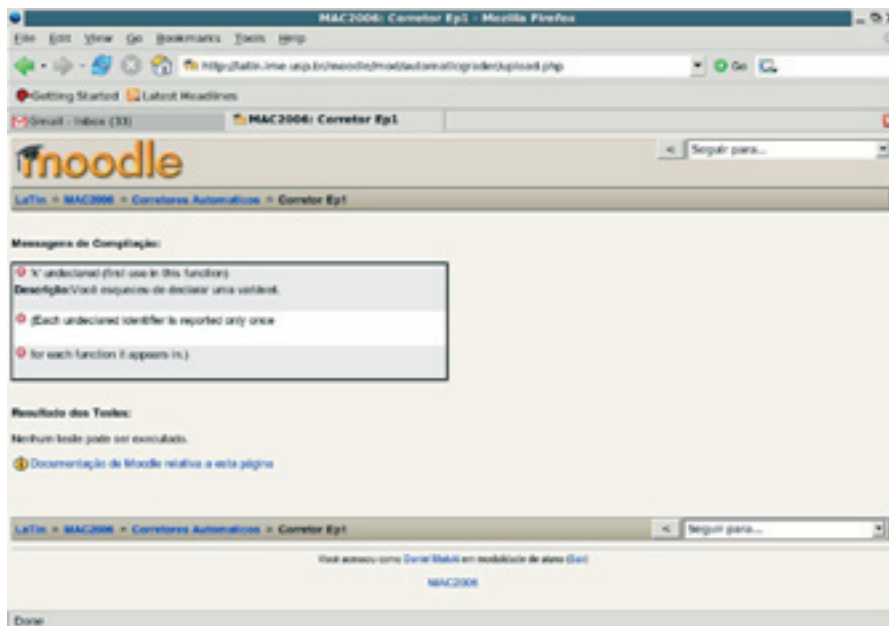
MAC2006: Corretor Ep1 - Mozilla Firefox

File Edit View Go Bookmarks Tools Help

http://latin.ime.usp.br/moodle/mod/automaticgrader/upload.php

Go

Getting Started Latest Headlines

Gmail - Inbox (33)

MAC2006: Corretor Ep1

moodle

Seguir para...

LaTin » MAC2006 » Corretores Automaticos » Corretor Ep1

Mensagens de Compilação:

'k' undeclared (first use in this function)

Descrição:Você esqueceu de declarar uma variável.

(Each undeclared identifier is reported only once

for each function it appears in.)

Resultado dos Testes:

Nenhum teste pode ser executado.

Documentação do Moodle relativa a esta página

LaTin » MAC2006 » Corretores Automaticos » Corretor Ep1

Seguir para...

Você acessou como Daniel Makiti em modalidade de aluno (Sair)

MAC2006

Done